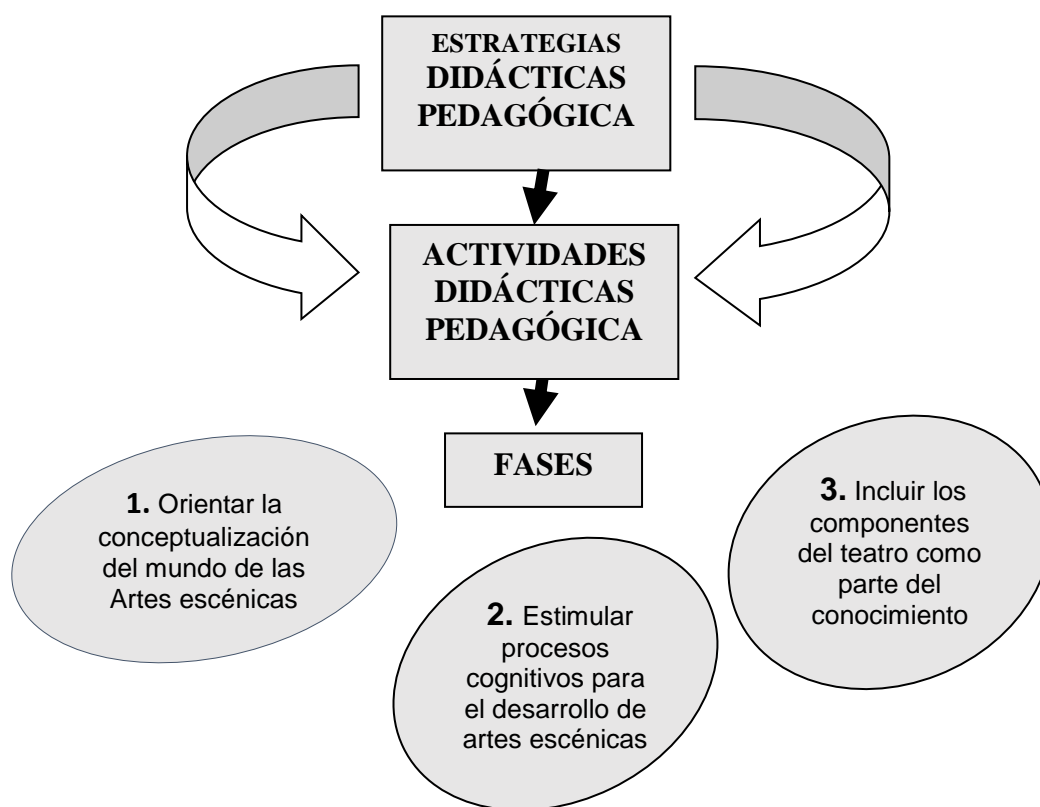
ESTRATEGIAS DIDÁCTICAS PEDAGÓGICA

ACTIVIDADES DIDÁCTICAS PEDAGÓGICA

FASES

**1.** Orientar la conceptualización del mundo de las Artes escénicas

**2.** Estimular procesos cognitivos para el desarrollo de artes escénicas

**3.** Incluir los componentes del teatro como parte del conocimiento